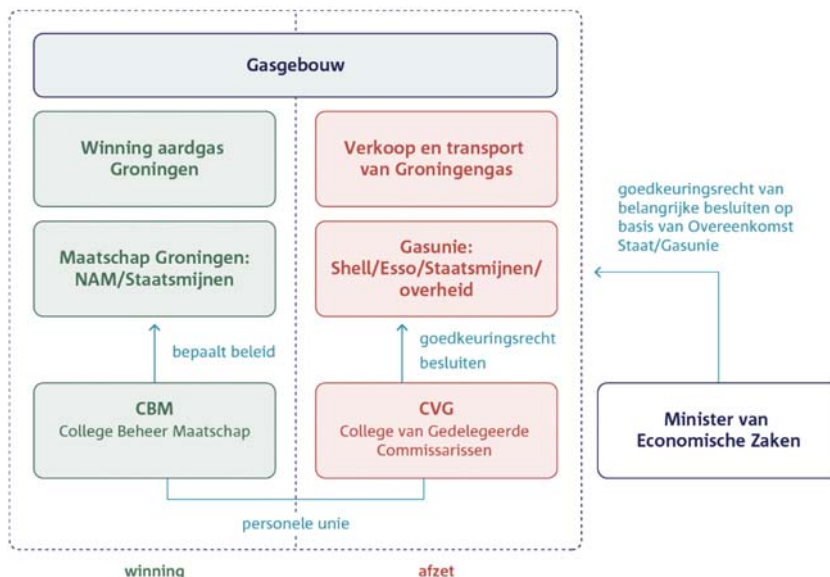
Gasgebouw

Winning aardgas Groningen

Maatschap Groningen: NAM/Staatsmijnen

bepaalt beleid

CBM
College Beheer Maatschap

Verkoop en transport van Groningengas

Gasunie: Shell/Esso/Staatsmijnen/ overheid

goedkeuringsrecht besluiten

CVG
College van Gedelegeerde Commissarissen

personele unie

winning

afzet

goedkeuringsrecht van belangrijke besluiten op basis van Overeenkomst Staat/Gasunie

Minister van Economische Zaken